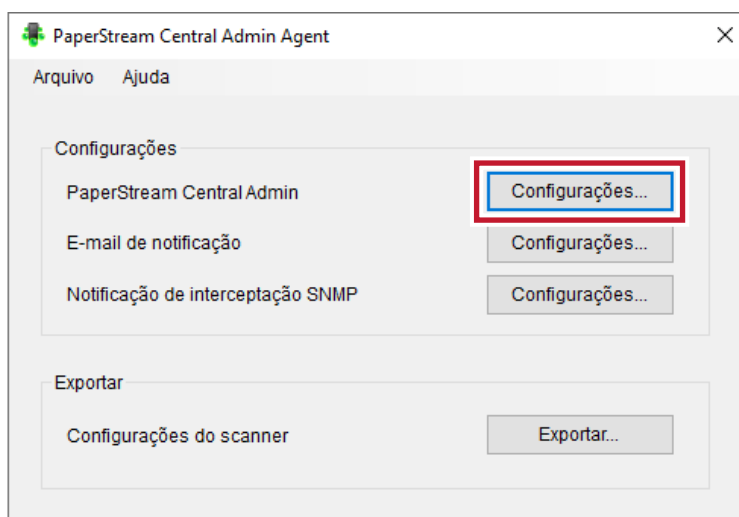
PaperStream Central Admin Agent

Arquivo Ajuda

Configurações

PaperStream Central Admin
Configurações...

E-mail de notificação
Configurações...

Notificação de interceptação SNMP
Configurações...

Exportar

Configurações do scanner
Exportar...